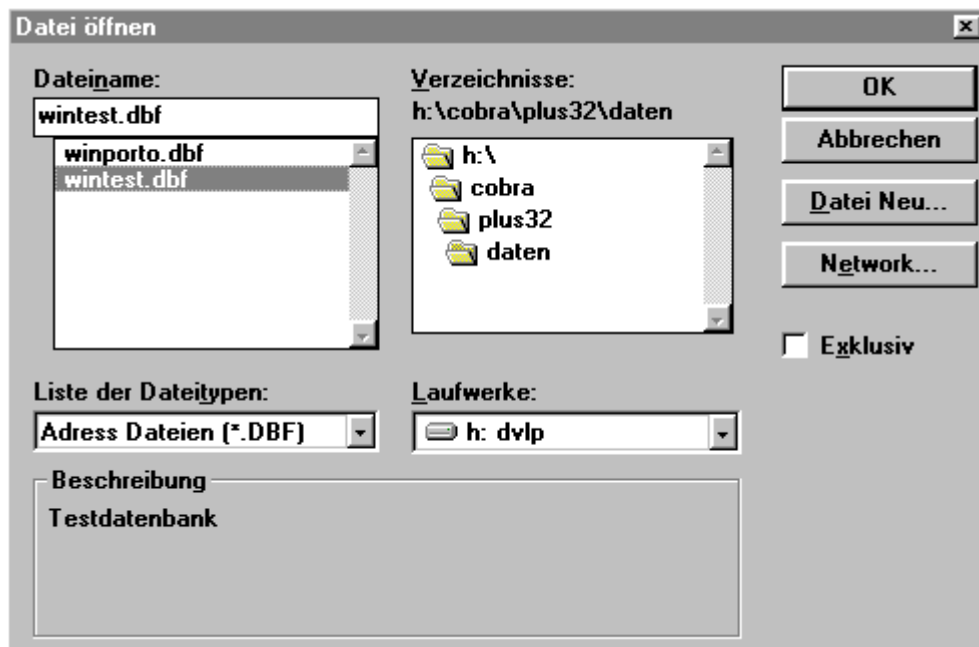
Datei öffnen

Dateiname:
wintest.dbf
winporto.dbf
wintest.dbf

Verzeichnisse:
h:\cobra\plus32\daten
h:\
cobra
plus32
daten

OK
Abbrechen
Datei Neu...
Network...
Exklusiv

Liste der Dateitypen:
Adress Dateien (*.DBF)

Laufwerke:
h: dvlp

Beschreibung
Testdatenbank